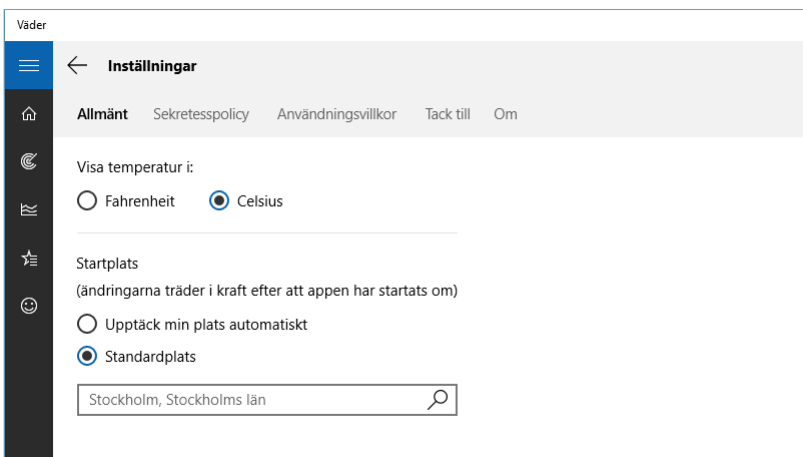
Väder

Inställningar

Allmänt Sekretesspolicy Användningsvillkor Tack till Om

Visa temperatur i:

Fahrenheit

Celsius

Startplats

(ändringarna träder i kraft efter att appen har startats om)

Upptäck min plats automatiskt

Standardplats

Stockholm, Stockholms län